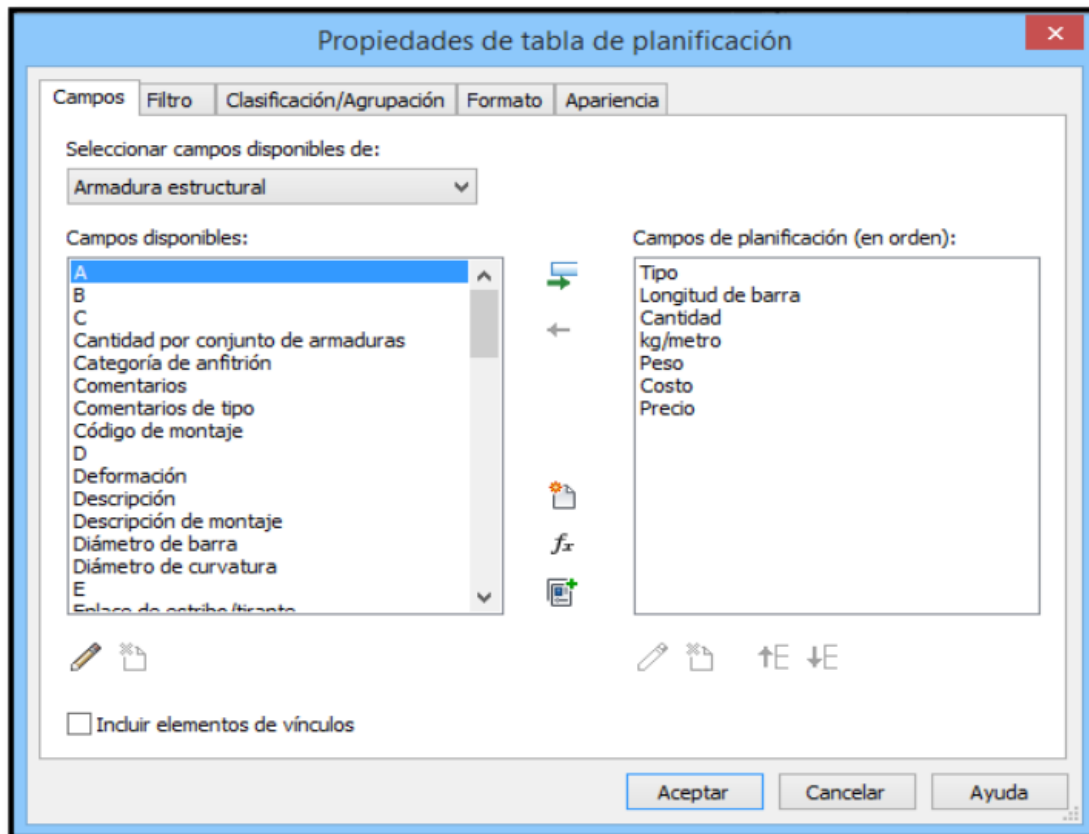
Propiedades de tabla de planificación

Campos | Filtro | Clasificación/Agrupación | Formato | Apariencia

Seleccionar campos disponibles de:

Armadura estructural

Campos disponibles:

A
B
C
Cantidad por conjunto de armaduras
Categoría de anfitrión
Comentarios
Comentarios de tipo
Código de montaje
D
Deformación
Descripción
Descripción de montaje
Diámetro de barra
Diámetro de curvatura
E
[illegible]

Campos de planificación (en orden):

Tipo
Longitud de barra
Cantidad
kg/metro
Peso
Costo
Precio

$f_x$

Incluir elementos de vínculos

Aceptar | Cancelar | Ayuda